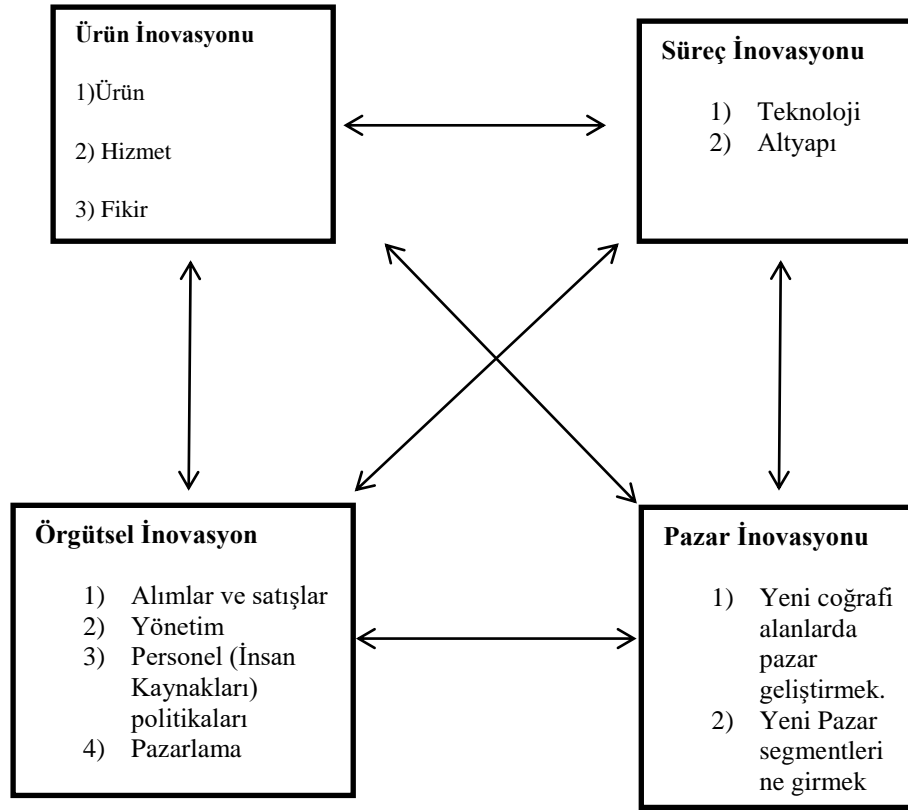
**Ürün İnovasyonu**

1)Ürün

2) Hizmet

3) Fikir

**Süreç İnovasyonu**

1) Teknoloji
2) Altyapı

**Örgütsel İnovasyon**

1) Alımlar ve satışlar
2) Yönetim
3) Personel (İnsan Kaynakları) politikaları
4) Pazarlama

**Pazar İnovasyonu**

1) Yeni coğrafi alanlarda pazar geliştirmek.
2) Yeni Pazar segmentleri ne girmek